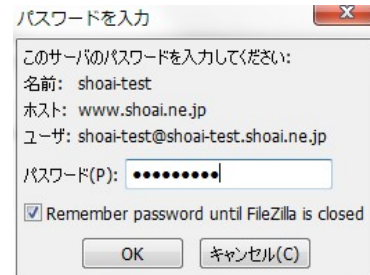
パスワードを入力

このサーバのパスワードを入力してください:
名前: shoai-test
ホスト: www.shoai.ne.jp
ユーザ: shoai-test@shoai-test.shoai.ne.jp

パスワード(P): •••••••••

Remember password until FileZilla is closed

OK キャンセル(C)